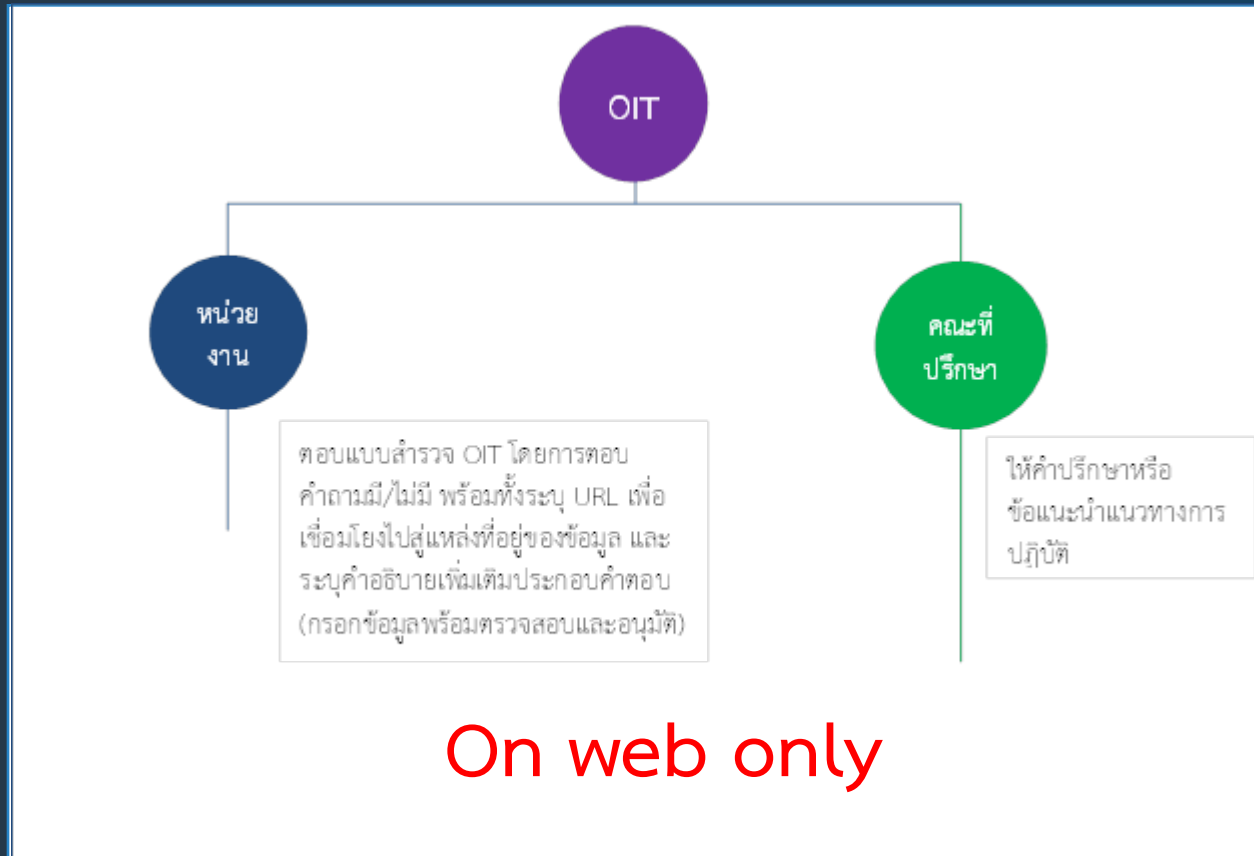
OIT

หน่วยงาน

ตอบแบบสำรวจ OIT โดยการตอบคำถามมี/ไม่มี พร้อมทั้งระบุ URL เพื่อเชื่อมโยงไปสู่แหล่งที่อยู่ของข้อมูล และระบุคำอธิบายเพิ่มเติมประกอบคำตอบ (กรอกข้อมูลพร้อมตรวจสอบและอนุมัติ)

คณะที่ปรึกษา

ให้คำปรึกษาหรือข้อแนะนำแนวทางการปฏิบัติ

On web only